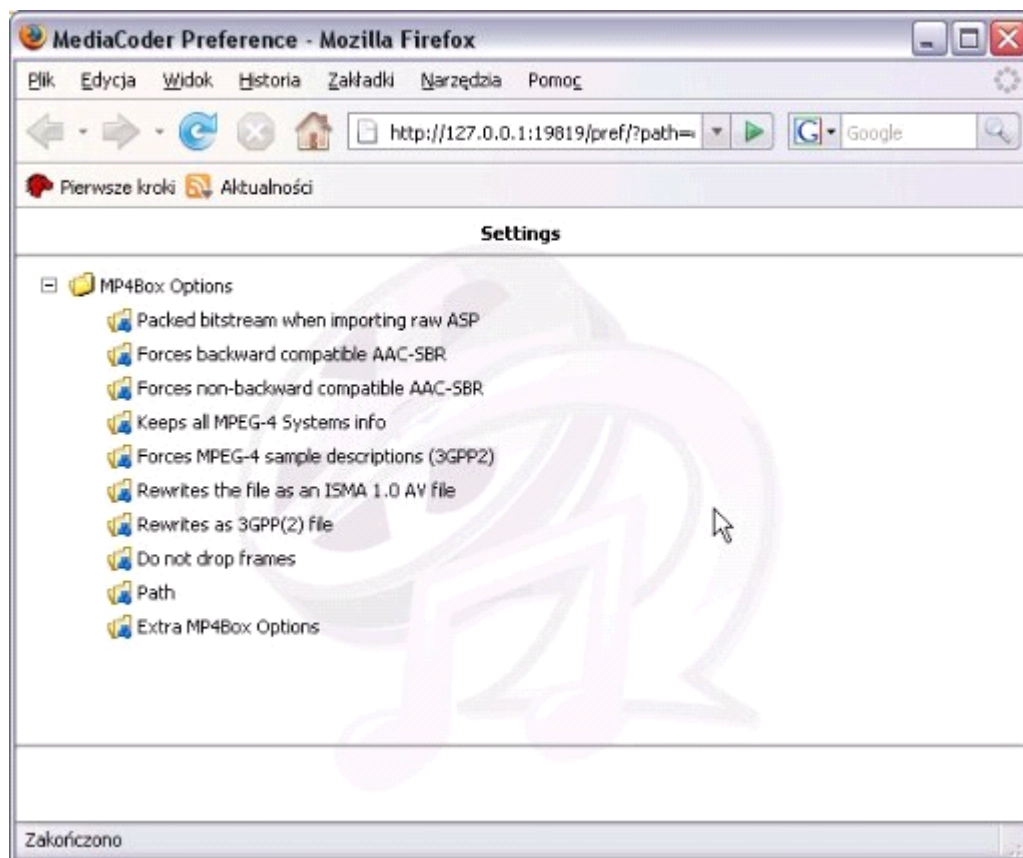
MediaCoder Preference - Mozilla Firefox

Plik Edycja Widok Historia Zakładki Narzędzia Pomoc

http://127.0.0.1:19819/pref/?path=

Google

Pierwsze kroki Aktualności

Settings

MP4Box Options

Packed bitstream when importing raw ASP

Forces backward compatible AAC-SBR

Forces non-backward compatible AAC-SBR

Keeps all MPEG-4 Systems info

Forces MPEG-4 sample descriptions (3GPP2)

Rewrites the file as an ISMA 1.0 AV file

Rewrites as 3GPP(2) file

Do not drop frames

Path

Extra MP4Box Options

Zakończono